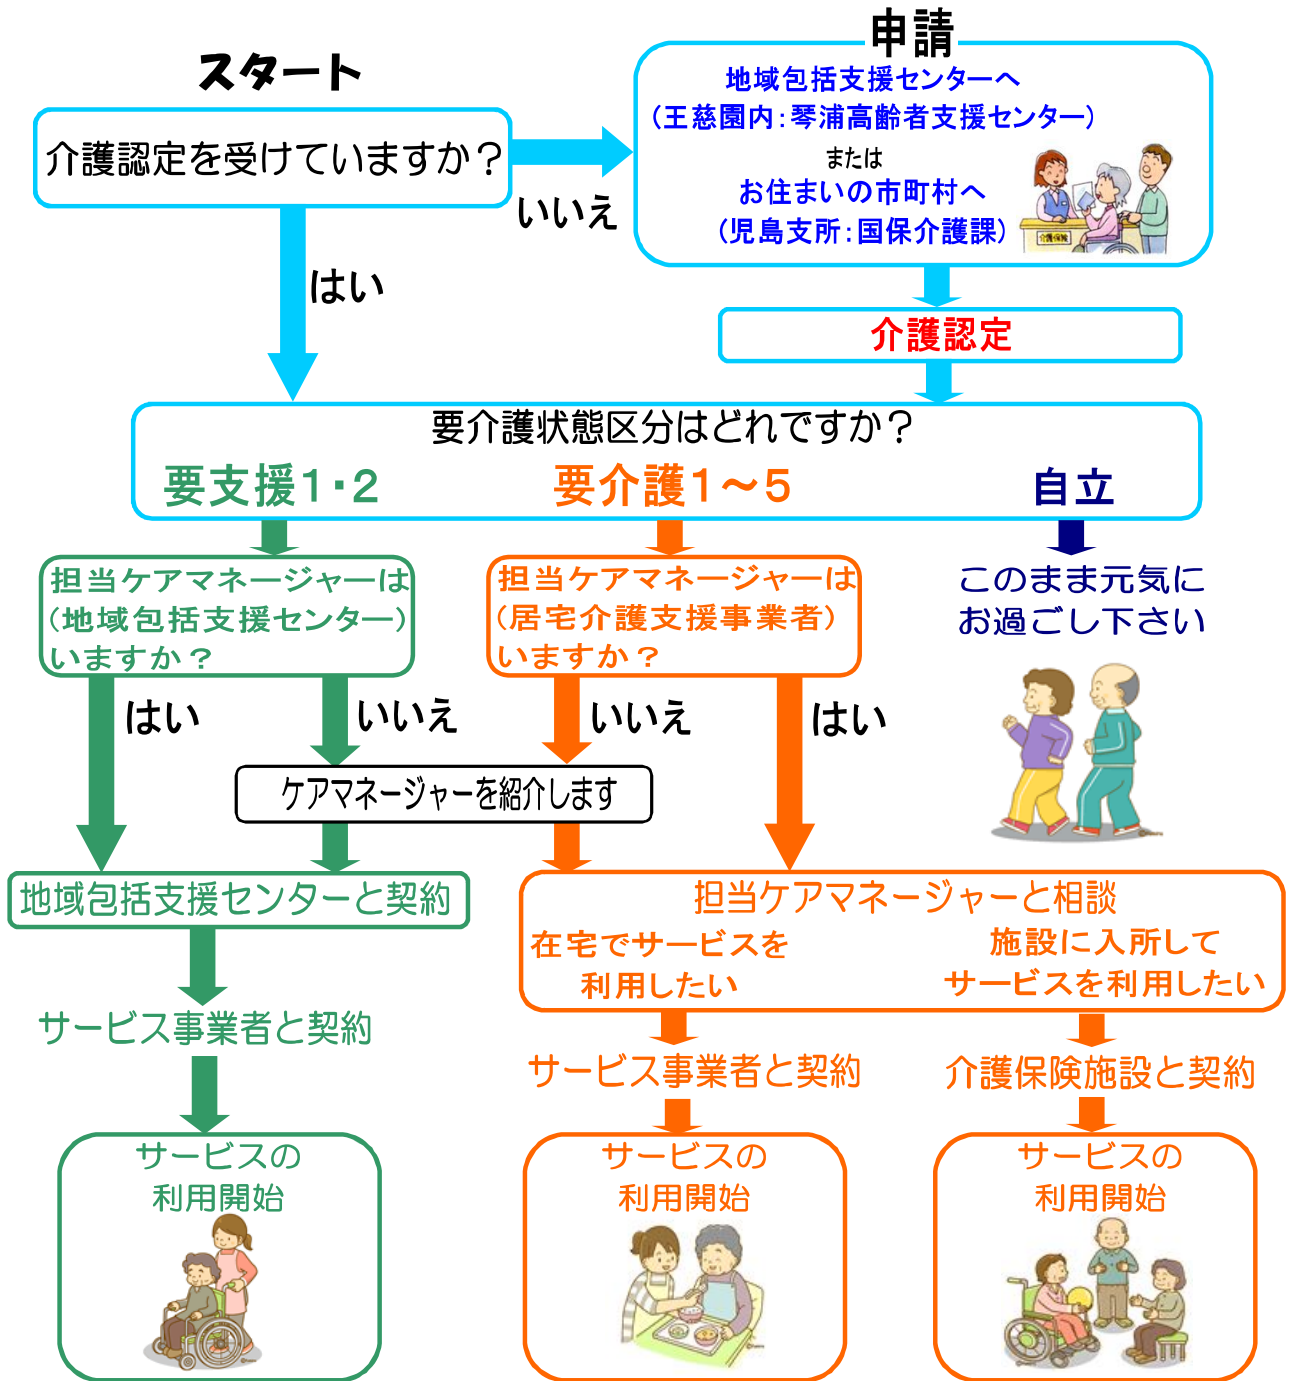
スタート

介護認定を受けていますか？

いいえ

申請

地域包括支援センターへ
（王慈園内：琴浦高齢者支援センター）
または
お住まいの市町村へ
（児島支所：国保介護課）

はい

介護認定

要介護状態区分はどれですか？

要支援1・2　要介護1～5　自立

担当ケアマネージャーは（地域包括支援センター）いますか？

担当ケアマネージャーは（居宅介護支援事業者）いますか？

このまま元気にお過ごし下さい

はい　いいえ　いいえ　はい

ケアマネージャーを紹介します

地域包括支援センターと契約

担当ケアマネージャーと相談

在宅でサービスを利用したい

施設に入所してサービスを利用したい

サービス事業者と契約

サービス事業者と契約

介護保険施設と契約

サービスの利用開始

サービスの利用開始

サービスの利用開始